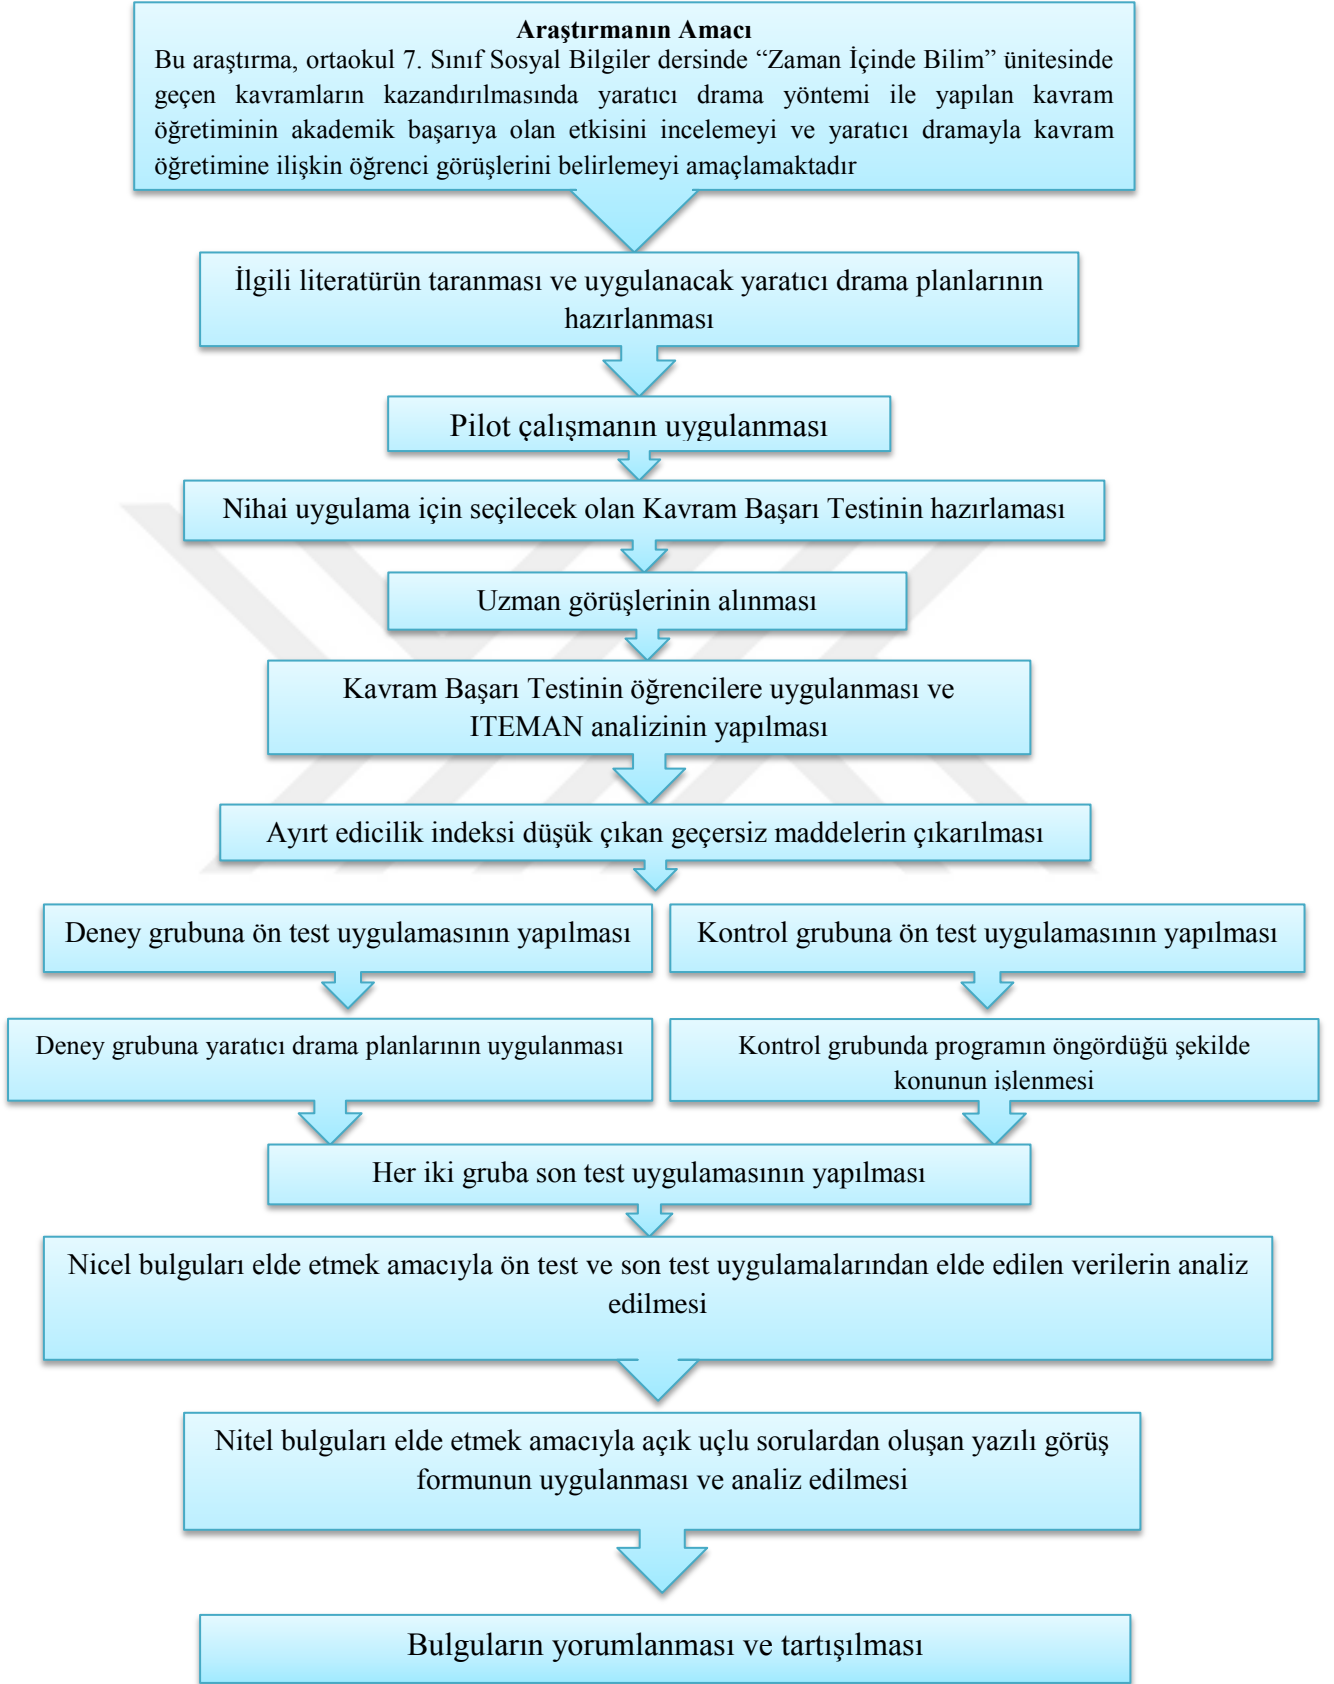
Araştırmanın Amacı
Bu araştırma, ortaokul 7. Sınıf Sosyal Bilgiler dersinde "Zaman İçinde Bilim" ünitesinde geçen kavramların kazandırılmasında yaratıcı drama yöntemi ile yapılan kavram öğretiminin akademik başarıya olan etkisini incelemeyi ve yaratıcı dramayla kavram öğretimine ilişkin öğrenci görüşlerini belirlemeyi amaçlamaktadır

İlgili literatürün taranması ve uygulanacak yaratıcı drama planlarının hazırlanması

Pilot çalışmanın uygulanması

Nihai uygulama için seçilecek olan Kavram Başarı Testinin hazırlaması

Uzman görüşlerinin alınması

Kavram Başarı Testinin öğrencilere uygulanması ve ITEMAN analizinin yapılması

Ayırt edicilik indeksi düşük çıkan geçersiz maddelerin çıkarılması

Deney grubuna ön test uygulamasının yapılması

Deney grubuna yaratıcı drama planlarının uygulanması

Kontrol grubuna ön test uygulamasının yapılması

Kontrol grubunda programın öngördüğü şekilde konunun işlenmesi

Her iki gruba son test uygulamasının yapılması

Nicel bulguları elde etmek amacıyla ön test ve son test uygulamalarından elde edilen verilerin analiz edilmesi

Nitel bulguları elde etmek amacıyla açık uçlu sorulardan oluşan yazılı görüş formunun uygulanması ve analiz edilmesi

Bulguların yorumlanması ve tartışılması